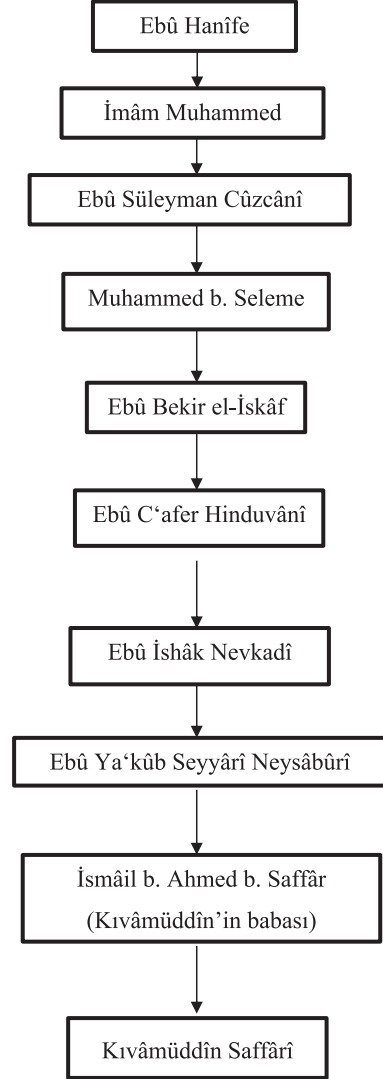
Ebû Hanîfe

İmâm Muhammed

Ebû Süleyman Cûzcânî

Muhammed b. Seleme

Ebû Bekir el-İskâf

Ebû C‘afer Hinduvânî

Ebû İshâk Nevkadî

Ebû Ya‘kûb Seyyârî Neysâbûrî

İsmâil b. Ahmed b. Saffâr (Kıvâmüddîn’in babası)

Kıvâmüddîn Saffârî